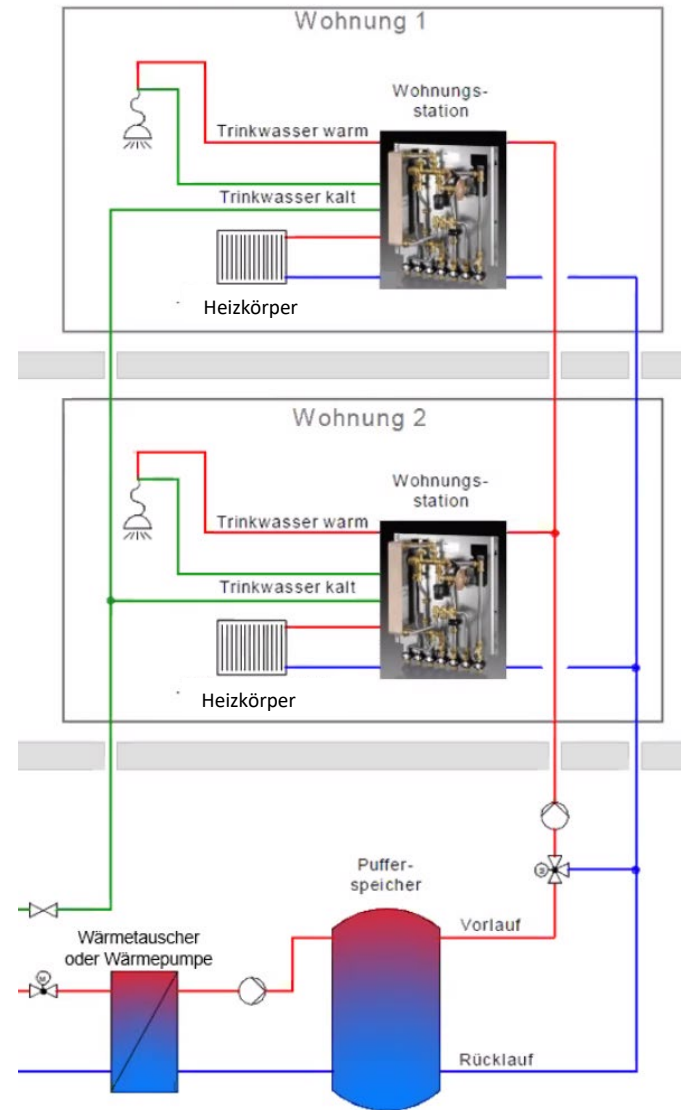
Wohnung 1

Wohnungs-station

Trinkwasser warm

Trinkwasser kalt

Heizkörper

Wohnung 2

Wohnungs-station

Trinkwasser warm

Trinkwasser kalt

Heizkörper

Puffer-speicher

Wärmetauscher oder Wärmepumpe

Vorlauf

Rücklauf